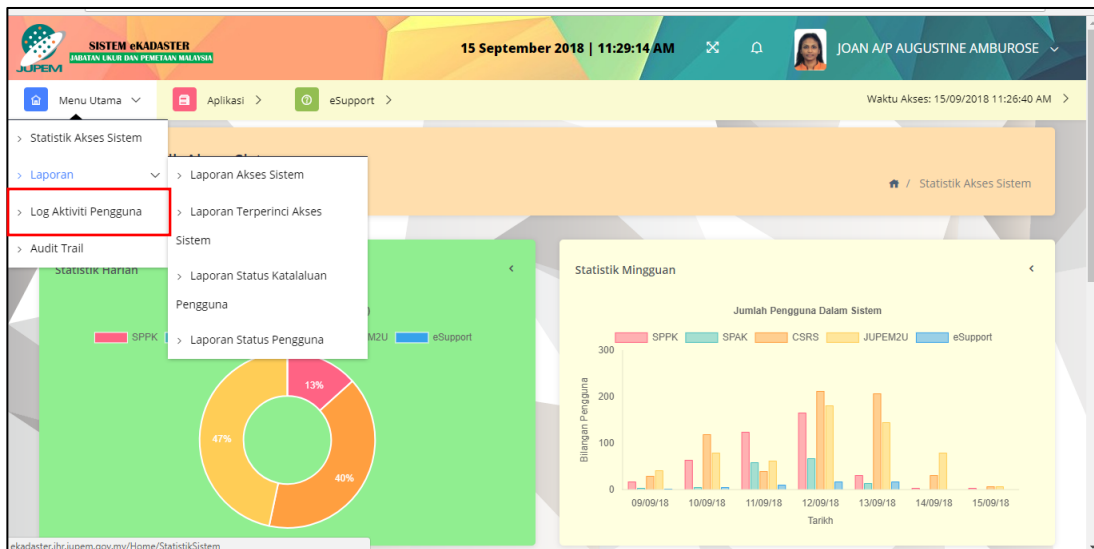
JUPEM SISTEM eKADASTER
JABATAN UKUR DAN PEMETAAN MALAYSIA

15 September 2018 | 11:29:14 AM

JOAN A/P AUGUSTINE AMBUROSE

Menu Utama
Aplikasi
eSupport

Waktu Akses: 15/09/2018 11:26:40 AM

Statistik Akses Sistem
Laporan
Log Aktiviti Pengguna
Audit Trail

Laporan Akses Sistem
Laporan Terperinci Akses Sistem
Laporan Status Katalaluan Pengguna
Laporan Status Pengguna

Statistik Akses Sistem

Statistik Harian

SPPK
M2U
eSupport

13%
47%
40%

Statistik Mingguan

Jumlah Pengguna Dalam Sistem

SPPK
SPAK
CSRS
JUPEM2U
eSupport

300
200
100
0

Bilangan Pengguna

09/09/18
10/09/18
11/09/18
12/09/18
13/09/18
14/09/18
15/09/18

Tarikh

ekadaster.jhr.jupem.gov.my/Home/StatistikSistem